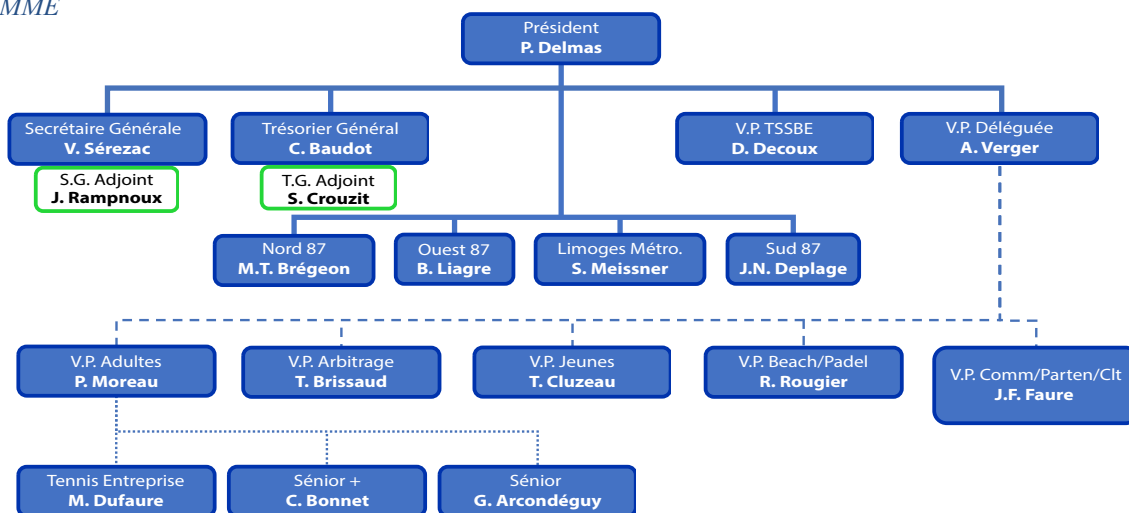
MME

Président
P. Delmas

Secrétaire Générale
V. Sérezac

S.G. Adjoint
J. Rampnoux

Trésorier Général
C. Baudot

T.G. Adjoint
S. Crouzit

V.P. TSSBE
D. Decoux

V.P. Déléguée
A. Verger

Nord 87
M.T. Brégeon

Ouest 87
B. Liagre

Limoges Métro.
S. Meissner

Sud 87
J.N. Deplage

V.P. Adultes
P. Moreau

V.P. Arbitrage
T. Brissaud

V.P. Jeunes
T. Cluzeau

V.P. Beach/Padel
R. Rougier

V.P. Comm/Parten/Clt
J.F. Faure

Tennis Entreprise
M. Dufaure

Sénior +
C. Bonnet

Sénior
G. Arcondéguy